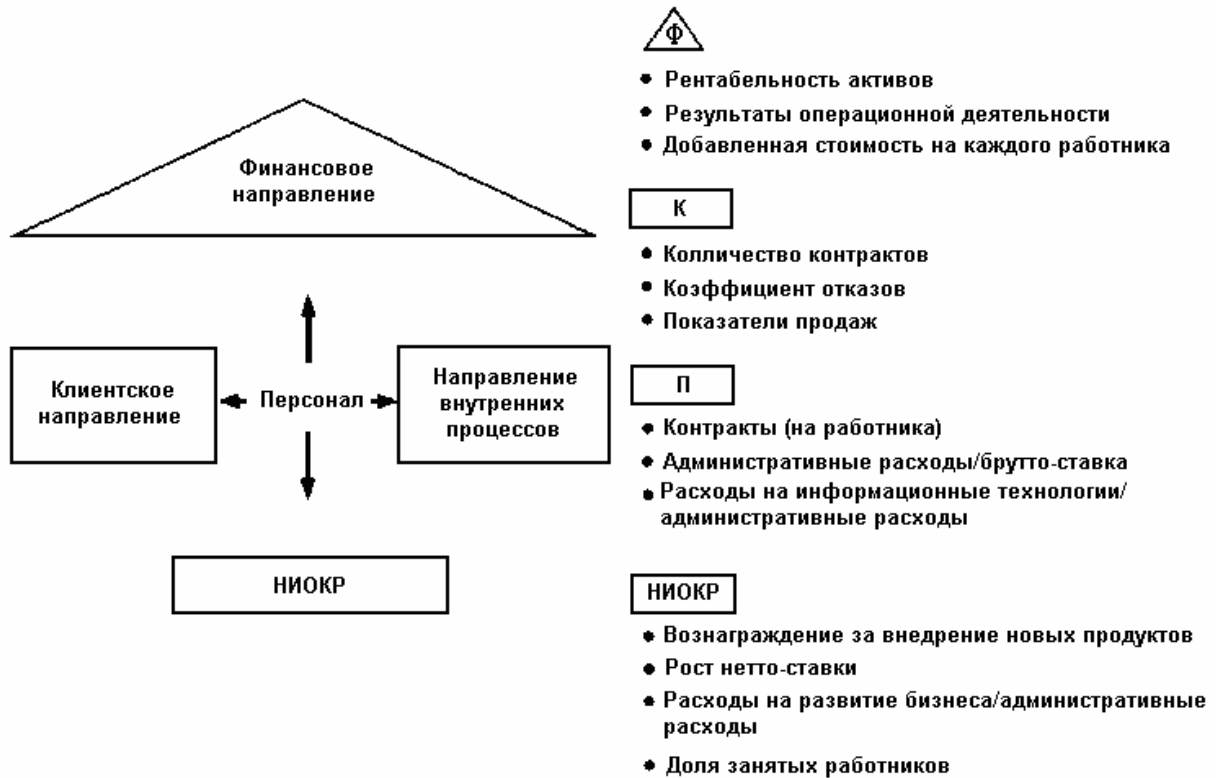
Финансовое направление

Клиентское направление

Персонал

Направление внутренних процессов

НИОКР

Ф

• Рентабельность активов
• Результаты операционной деятельности
• Добавленная стоимость на каждого работника

К

• Колличество контрактов
• Коэффициент отказов
• Показатели продаж

П

• Контракты (на работника)
• Административные расходы/брутто-ставка
• Расходы на информационные технологии/административные расходы

НИОКР

• Вознаграждение за внедрение новых продуктов
• Рост нетто-ставки
• Расходы на развитие бизнеса/административные расходы
• Доля занятых работников